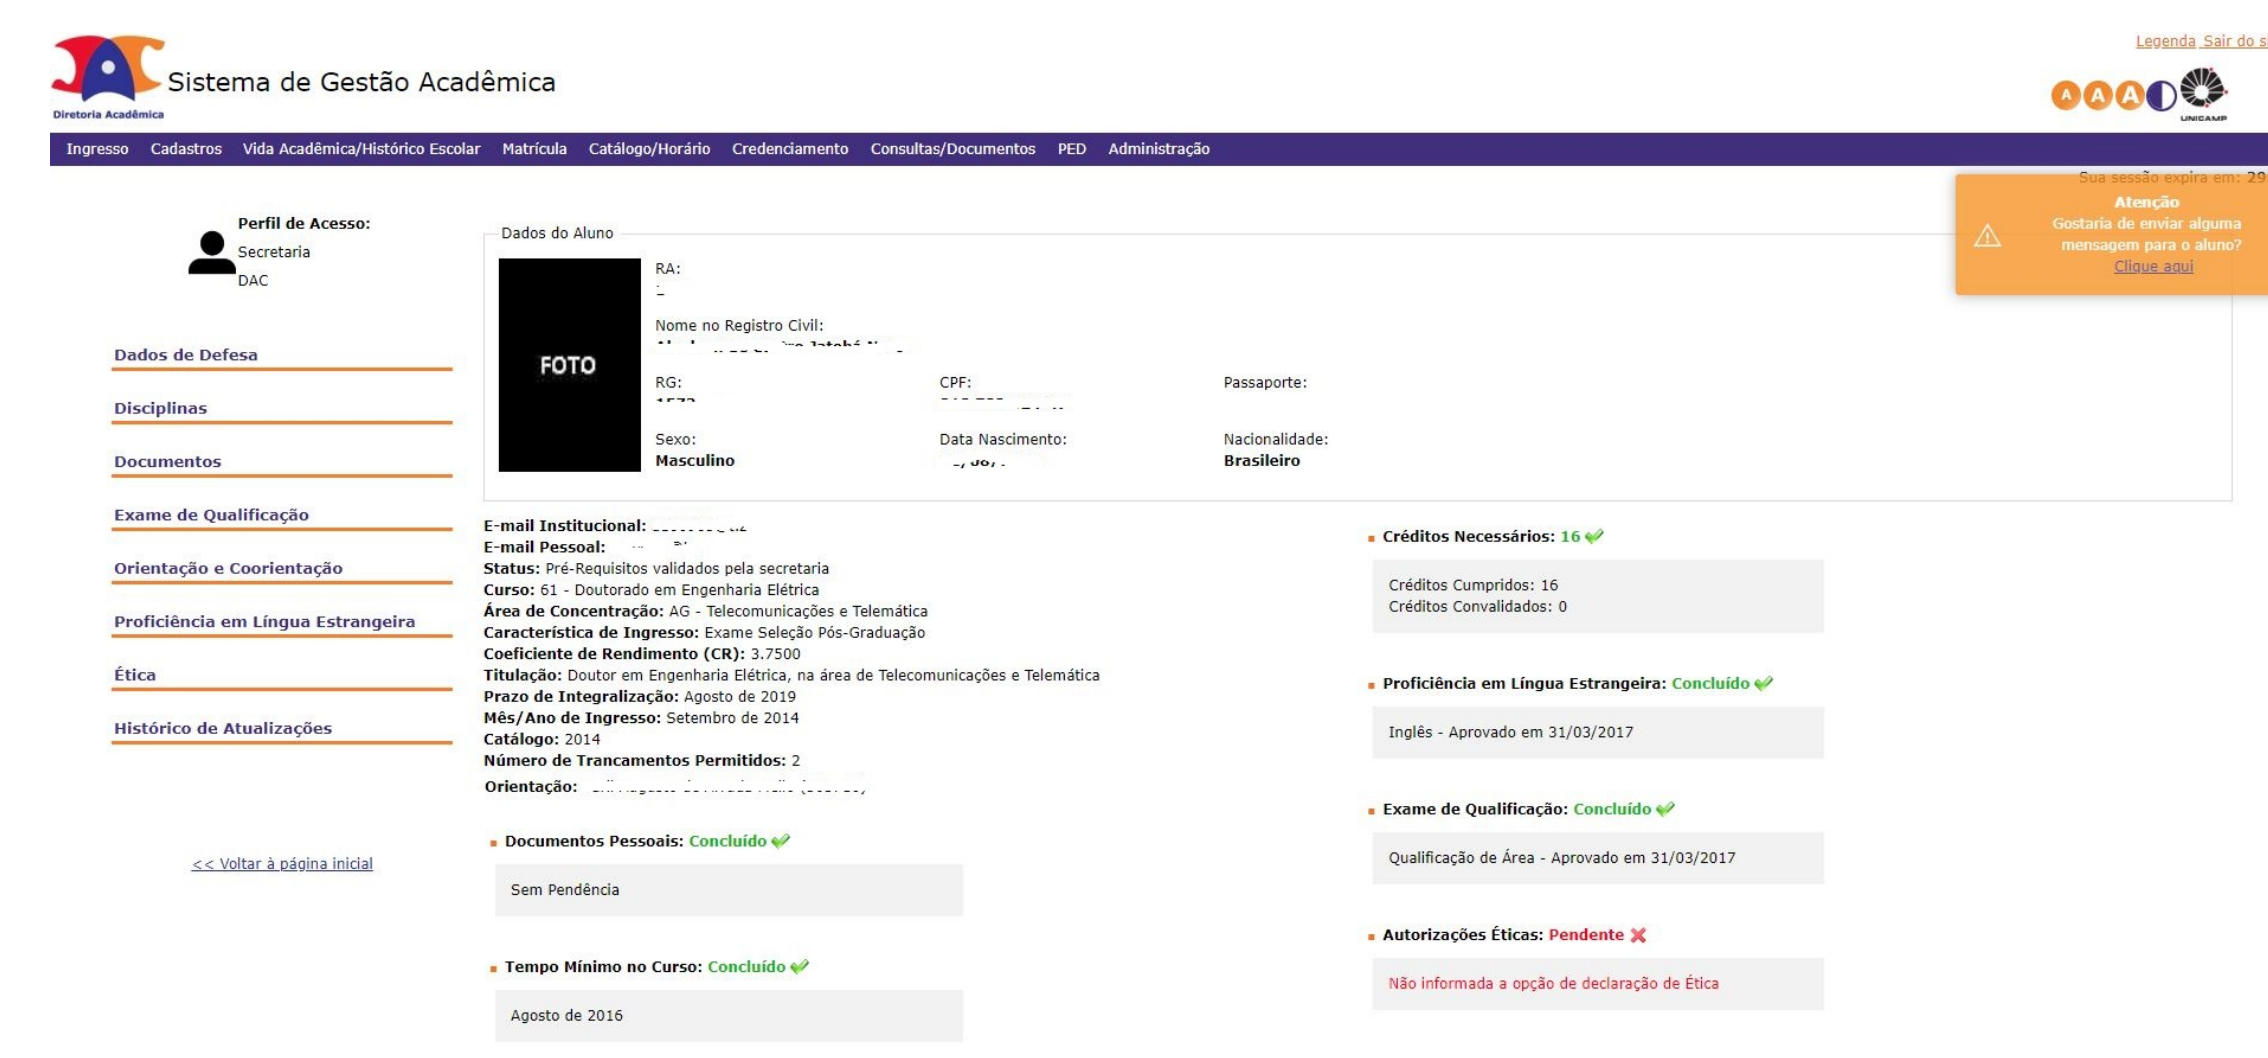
Sistema de Gestão Acadêmica
Diretoria Acadêmica

Legenda Sair do s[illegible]

A A A

UNICAMP

Ingresso Cadastros Vida Acadêmica/Histórico Escolar Matrícula Catálogo/Horário Credenciamento Consultas/Documentos PED Administração

Sua sessão expira em: 29

Atenção
Gostaria de enviar alguma mensagem para o aluno?
Clique aqui

Perfil de Acesso:
Secretaria
DAC

Dados de Defesa

Disciplinas

Documentos

Exame de Qualificação

Orientação e Coorientação

Proficiência em Língua Estrangeira

Ética

Histórico de Atualizações

<< Voltar à página inicial

Dados do Aluno

FOTO

RA:
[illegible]

Nome no Registro Civil:
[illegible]

RG:
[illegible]

CPF:
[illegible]

Passaporte:

Sexo:
Masculino

Data Nascimento:
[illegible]

Nacionalidade:
Brasileiro

E-mail Institucional: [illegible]
E-mail Pessoal: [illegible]
Status: Pré-Requisitos validados pela secretaria
Curso: 61 - Doutorado em Engenharia Elétrica
Área de Concentração: AG - Telecomunicações e Telemática
Característica de Ingresso: Exame Seleção Pós-Graduação
Coeficiente de Rendimento (CR): 3.7500
Titulação: Doutor em Engenharia Elétrica, na área de Telecomunicações e Telemática
Prazo de Integralização: Agosto de 2019
Mês/Ano de Ingresso: Setembro de 2014
Catálogo: 2014
Número de Trancamentos Permitidos: 2
Orientação: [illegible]

Documentos Pessoais: Concluído

Sem Pendência

Tempo Mínimo no Curso: Concluído

Agosto de 2016

Créditos Necessários: 16

Créditos Cumpridos: 16
Créditos Convalidados: 0

Proficiência em Língua Estrangeira: Concluído

Inglês - Aprovado em 31/03/2017

Exame de Qualificação: Concluído

Qualificação de Área - Aprovado em 31/03/2017

Autorizações Éticas: Pendente

Não informada a opção de declaração de Ética